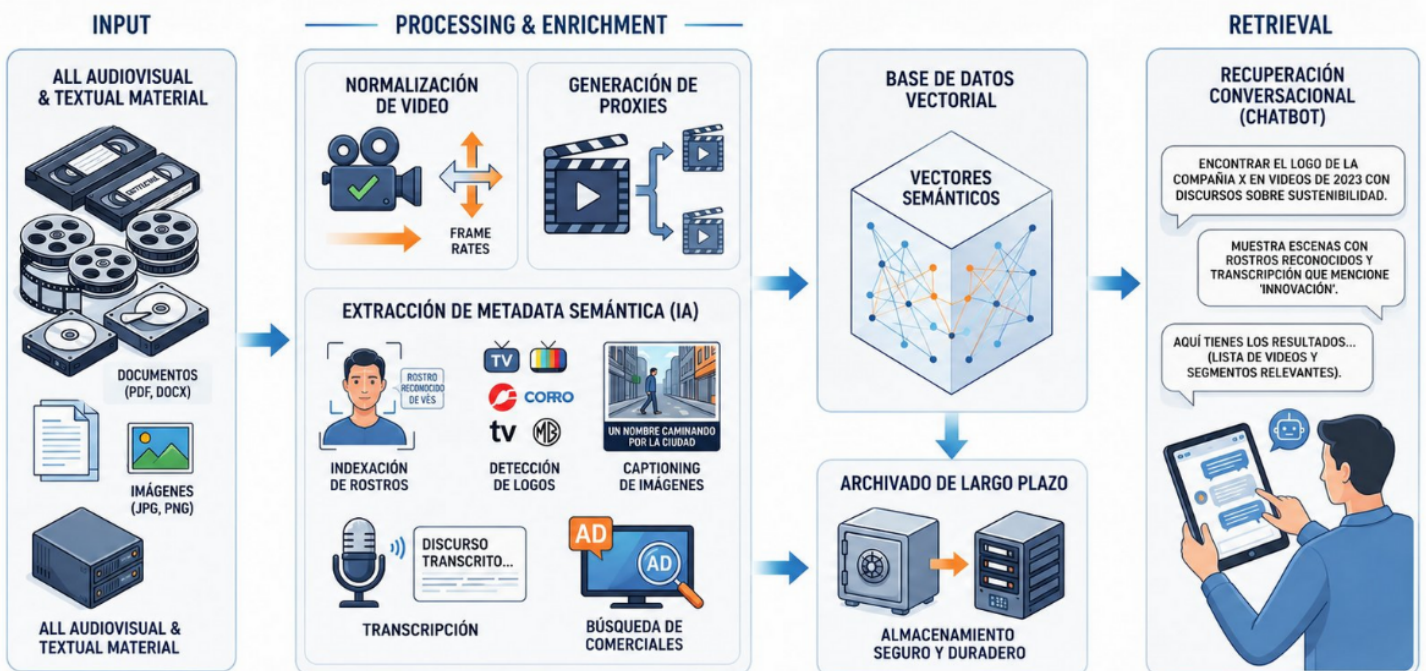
INPUT

ALL AUDIOVISUAL & TEXTUAL MATERIAL

DOCUMENTOS (PDF, DOCX)

IMÁGENES (JPG, PNG)

ALL AUDIOVISUAL & TEXTUAL MATERIAL

PROCESSING & ENRICHMENT

NORMALIZACIÓN DE VIDEO

FRAME RATES

GENERACIÓN DE PROXIES

EXTRACCIÓN DE METADATA SEMÁNTICA (IA)

ROSTRO RECONOCIDO DE VÉS

INDEXACIÓN DE ROSTROS

TV

CORRO

tv

MB

DETECCIÓN DE LOGOS

UN NOMBRE CAMINANDO POR LA CIUDAD

CAPTIONING DE IMÁGENES

DISCURSO TRANSCRITO...

TRANSCRIPCIÓN

AD

AD

BÚSQUEDA DE COMERCIALES

BASE DE DATOS VECTORIAL

VECTORES SEMÁNTICOS

ARCHIVADO DE LARGO PLAZO

ALMACENAMIENTO SEGURO Y DURADERO

RETRIEVAL

RECUPERACIÓN CONVERSACIONAL (CHATBOT)

ENCONTRAR EL LOGO DE LA COMPAÑÍA X EN VIDEOS DE 2023 CON DISCURSOS SOBRE SUSTENIBILIDAD.

MUESTRA ESCENAS CON ROSTROS RECONOCIDOS Y TRANSCRIPCIÓN QUE MENCIONE 'INNOVACIÓN'.

AQUÍ TIENES LOS RESULTADOS... (LISTA DE VIDEOS Y SEGMENTOS RELEVANTES).